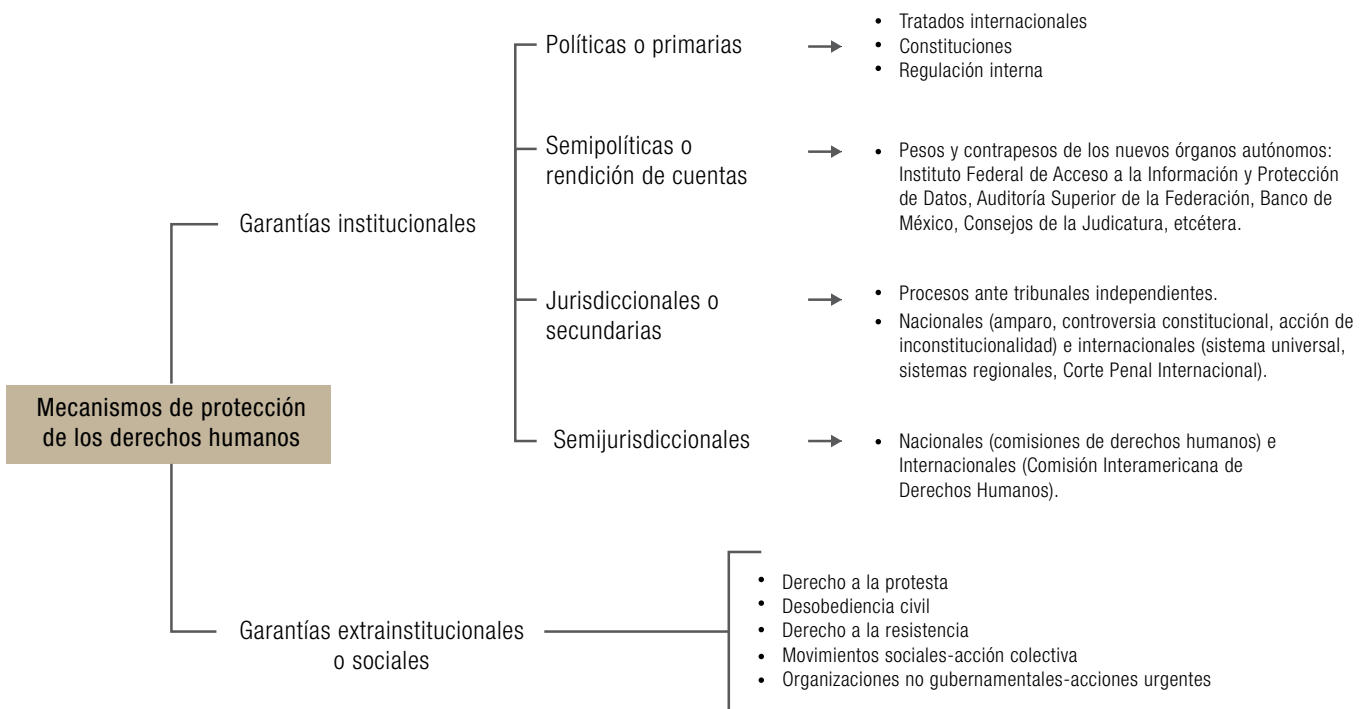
Mecanismos de protección de los derechos humanos

Garantías institucionales

Políticas o primarias

- Tratados internacionales
- Constituciones
- Regulación interna

Semipolíticas o rendición de cuentas

- Pesos y contrapesos de los nuevos órganos autónomos: Instituto Federal de Acceso a la Información y Protección de Datos, Auditoría Superior de la Federación, Banco de México, Consejos de la Judicatura, etcétera.

Jurisdiccionales o secundarias

- Procesos ante tribunales independientes.
- Nacionales (amparo, controversia constitucional, acción de inconstitucionalidad) e internacionales (sistema universal, sistemas regionales, Corte Penal Internacional).

Semijurisdiccionales

- Nacionales (comisiones de derechos humanos) e Internacionales (Comisión Interamericana de Derechos Humanos).

Garantías extrainstitucionales o sociales

- Derecho a la protesta
- Desobediencia civil
- Derecho a la resistencia
- Movimientos sociales-acción colectiva
- Organizaciones no gubernamentales-acciones urgentes